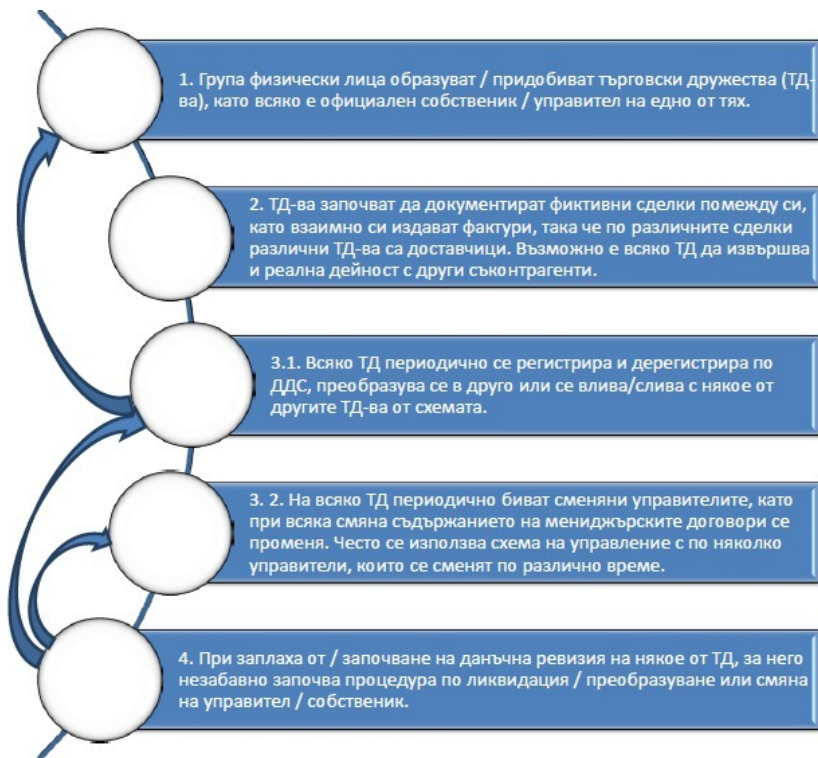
1. Група физически лица образуват / придобиват търговски дружества (ТД-ва), като всяко е официален собственик / управител на едно от тях.

2. ТД-ва започват да документират фиктивни сделки помежду си, като взаимно си издават фактури, така че по различните сделки различни ТД-ва са доставчици. Възможно е всяко ТД да извършва и реална дейност с други съконтрагенти.

3.1. Всяко ТД периодично се регистрира и дерегистрира по ДДС, преобразува се в друго или се влива/слива с някое от другите ТД-ва от схемата.

3. 2. На всяко ТД периодично биват сменяни управителите, като при всяка смяна съдържанието на мениджърските договори се променя. Често се използва схема на управление с по няколко управители, които се сменят по различно време.

4. При заплаха от / започване на данъчна ревизия на някое от ТД, за него незабавно започва процедура по ликвидация / преобразуване или смяна на управител / собственик.